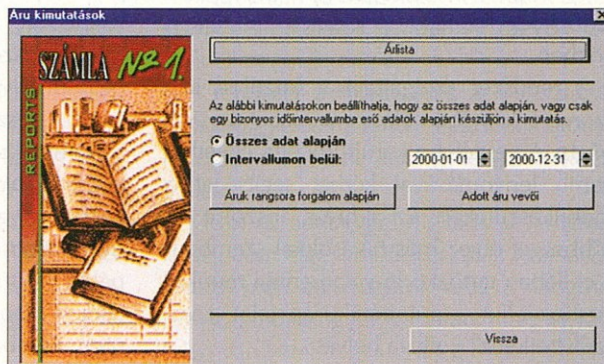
Áru kimutatások

SZÁMLA № 1.

REPORTS

Árlista

Az alábbi kimutatásokon beállíthatja, hogy az összes adat alapján, vagy csak egy bizonyos időintervallumba eső adatok alapján készüljön a kimutatás.

Összes adat alapján

Intervallumon belül:

2000-01-01

2000-12-31

Áruk rangsora forgalom alapján

Adott áru vevői

Vissza